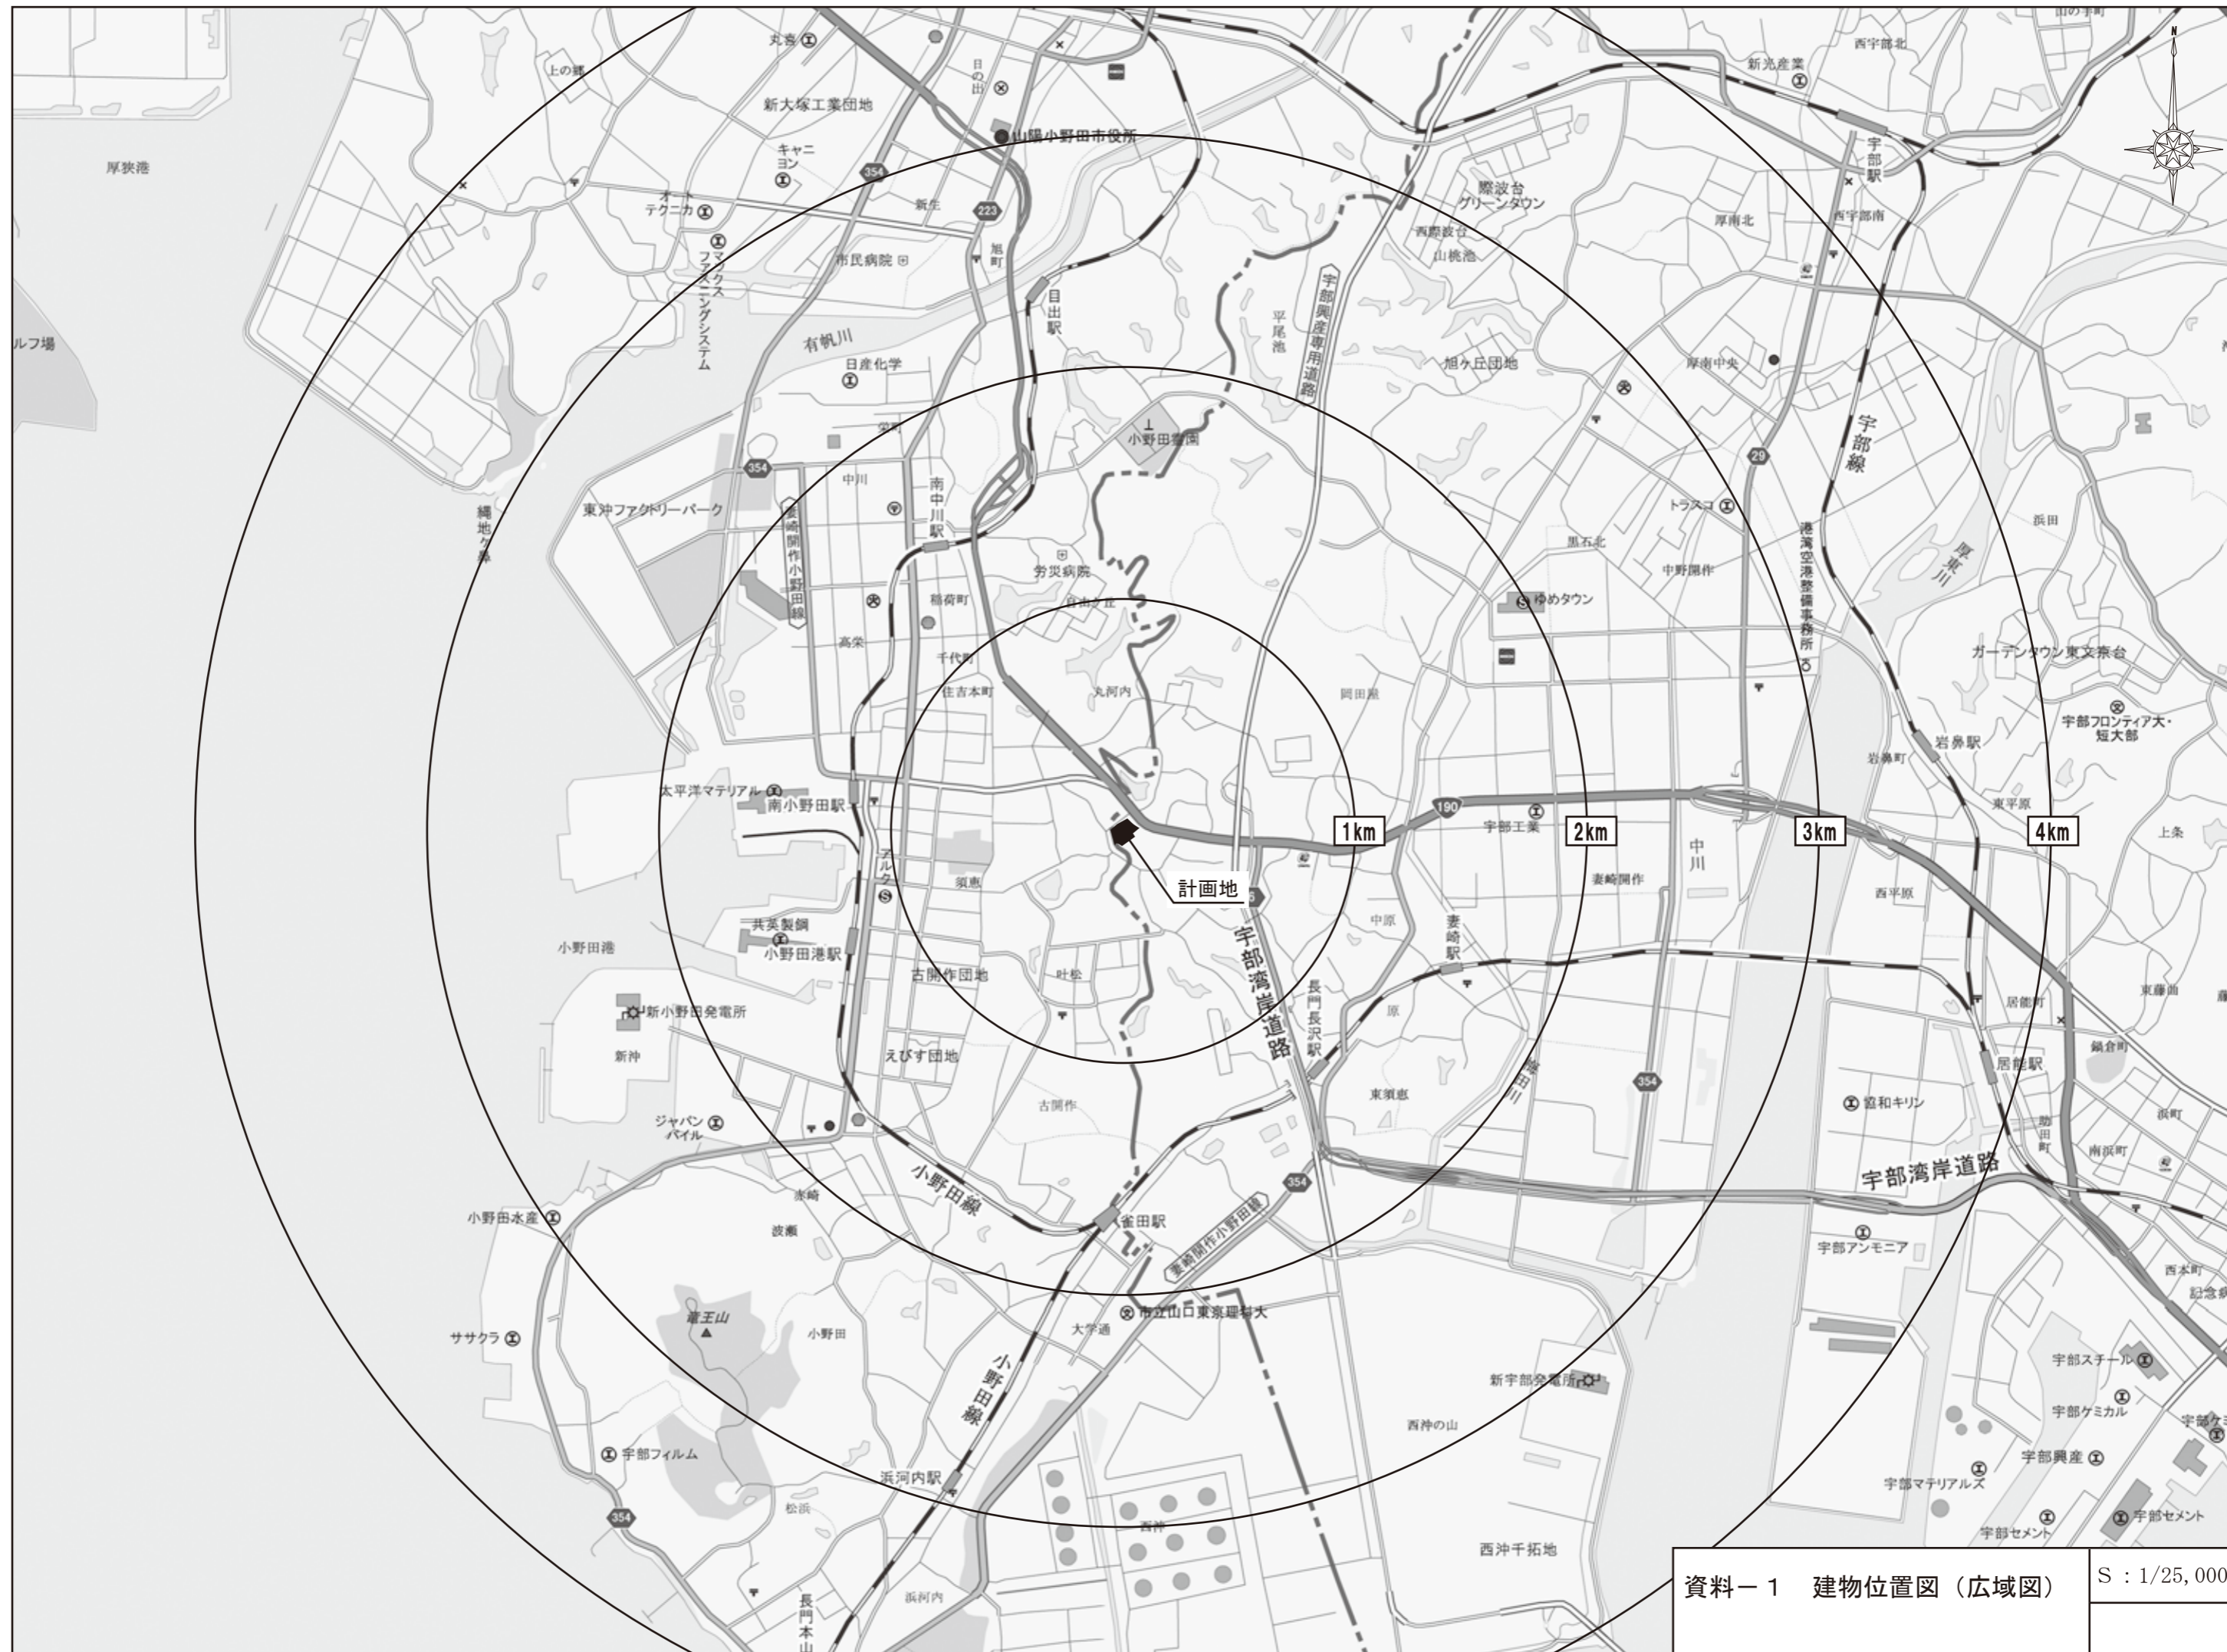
丸喜
上の郷
日の出
山陽小野田市役所
新光産業
西宇部北
新大塚工業団地
キャニヨン
厚狭港
オートテクニカ
354
223
新生
旭町
際波台グリーンタウン
西際波台
山桃池
宇部駅
西宇部南
厚南北
フマックスニングシステム
市民病院
目出駅
平尾池
宇部興産専用道路
ルフ場
有帆川
日産化学
旭ケ丘団地
厚南中央
小野田霊園
宇部線
354
中川
南中川駅
29
浜田
東沖ファクトリーパーク
妻崎開作小野田線
トラスコ
縄地ケ鼻
労災病院
黒石北
中野開作
港湾空港整備事務所
厚東川
稲荷町
ゆめタウン
高栄
日の出丘
千代町
ガーデンタウン東文京台
住吉本町
丸河内
岡田原
宇部フロンティア大・短大部
岩鼻町
岩鼻駅
太平洋マテリアル
南小野田駅
190
宇部工業
東平原
1km
2km
3km
4km
上条
アルク
中川
須恵
計画地
妻崎開作
西平原
共英製鋼
中原
妻崎駅
小野田港駅
小野田港
宇部湾岸道路
長門長沢駅
古開作団地
叶松
原
東藤曲
居能町
新小野田発電所
鍋倉町
新沖
えびす団地
居能駅
東須恵
354
協和キリン
助田町
古開作
ジャパンパイル
浜町
南浜町
宇部湾岸道路
354
小野田線
赤崎
雀田駅
妻崎開作小野田線
小野田水産
波瀬
宇部アンモニア
西本町
記念
竜王山
小野田
ササクラ
市立山口東京理科大
大学通
小野田線
宇部スチール
新宇部発電所
宇部ケミカル
西沖の山
宇部ケ
宇部興産
宇部フィルム
浜河内駅
宇部マテリアルズ
354
松浜
西沖
宇部セメント
宇部セメント
西沖干拓地
長門本山
浜河内
資料－1　建物位置図（広域図）
S：1/25,000